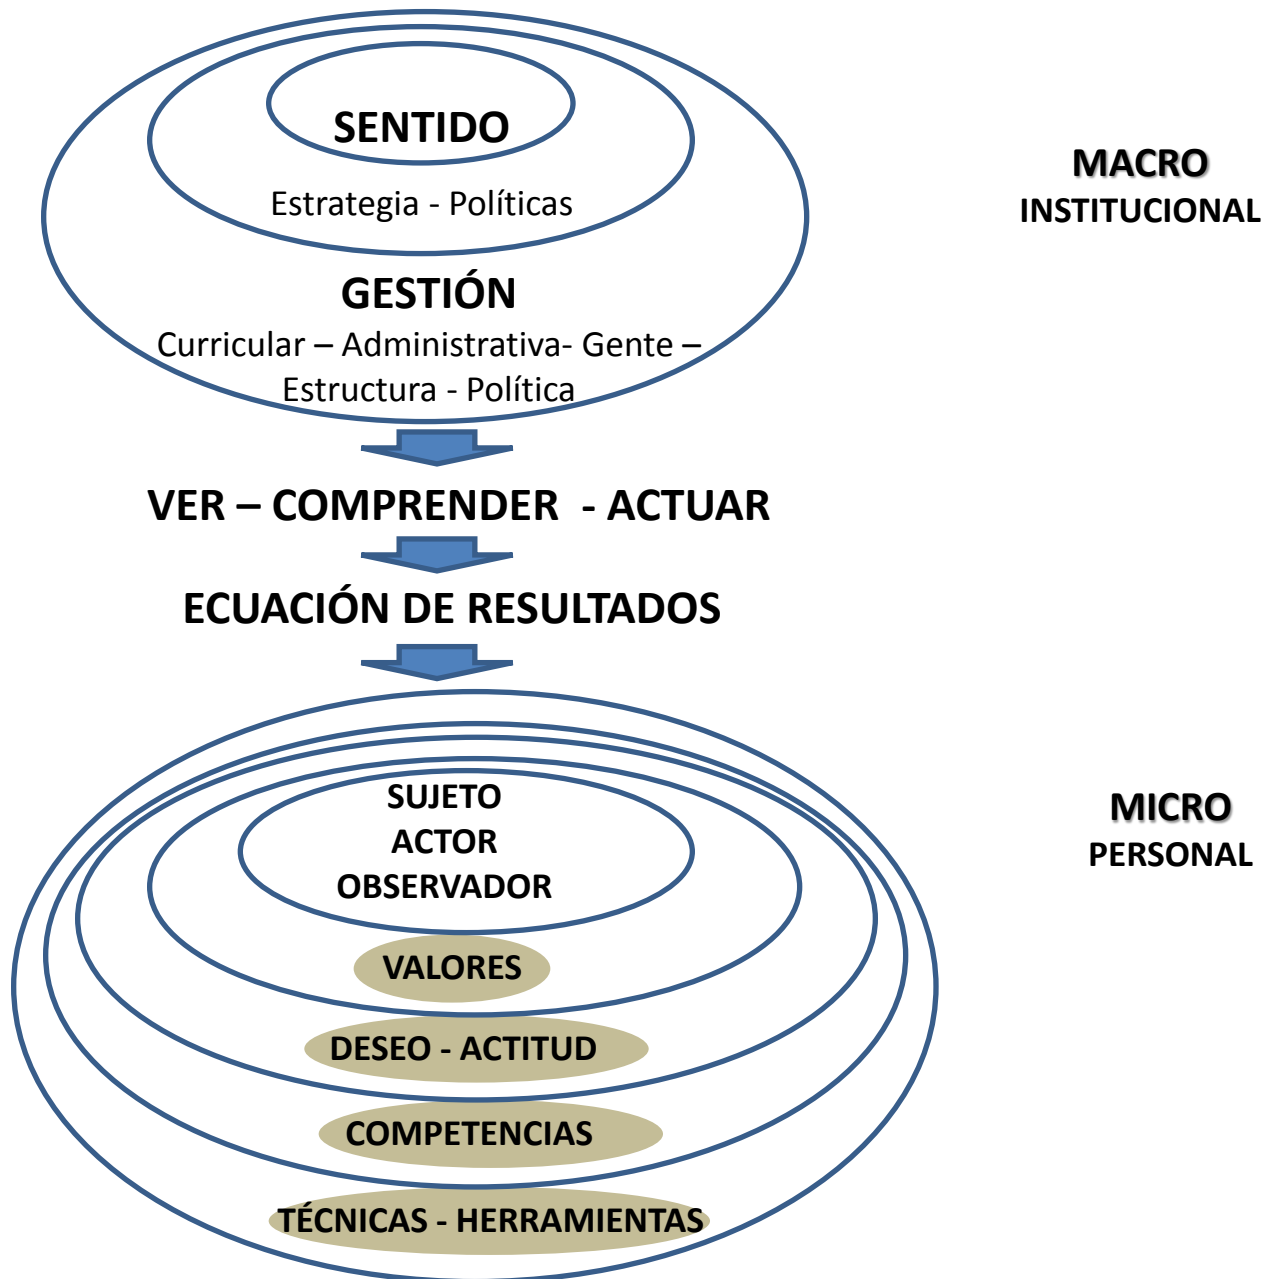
SENTIDO

Estrategia - Políticas

GESTIÓN

Curricular – Administrativa- Gente – Estructura - Política

MACRO
INSTITUCIONAL

VER – COMPRENDER - ACTUAR

ECUACIÓN DE RESULTADOS

SUJETO
ACTOR
OBSERVADOR

VALORES

DESEO - ACTITUD

COMPETENCIAS

TÉCNICAS - HERRAMIENTAS

MICRO
PERSONAL